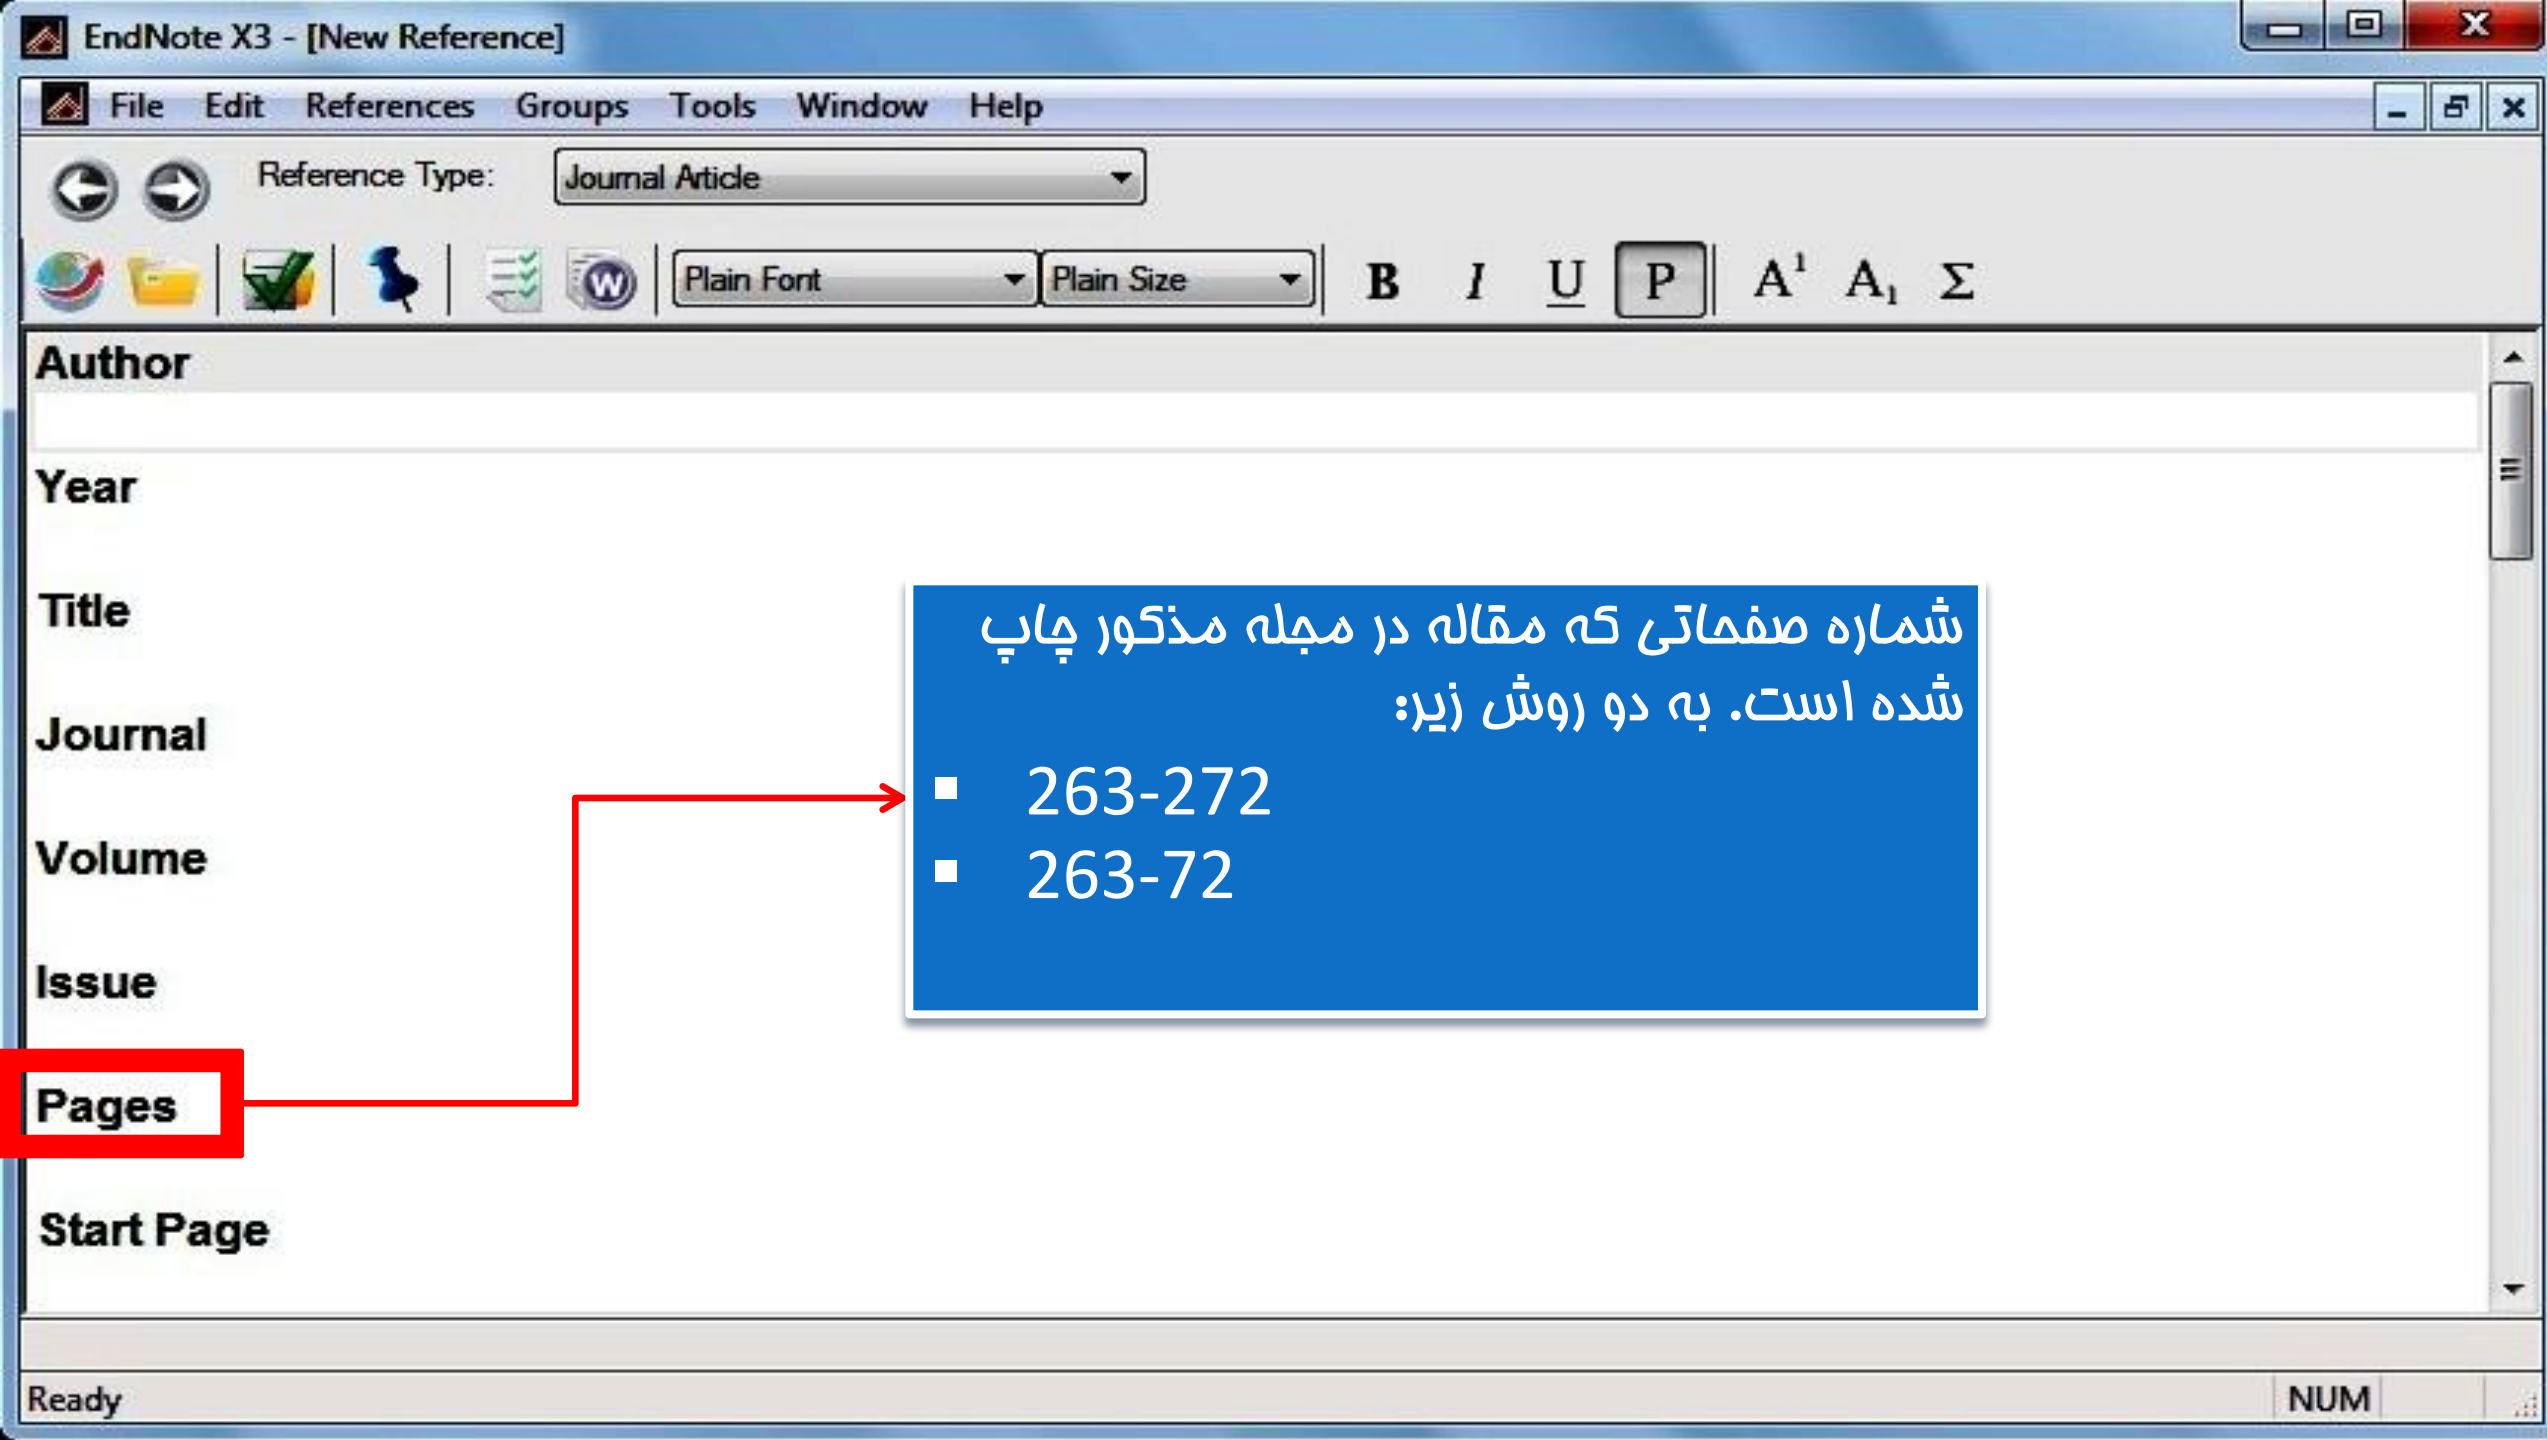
EndNote X3 - [New Reference]

File Edit References Groups Tools Window Help

Reference Type: Journal Article

Plain Font Plain Size B I U P $A^1$ $A_1$ Σ

Author

Year

Title

Journal

Volume

Issue

Pages

Start Page

شماره صفحاتی که مقاله در مجله مذکور چاپ شده است. به دو روش زیر:

- 263-272
- 263-72

Ready NUM